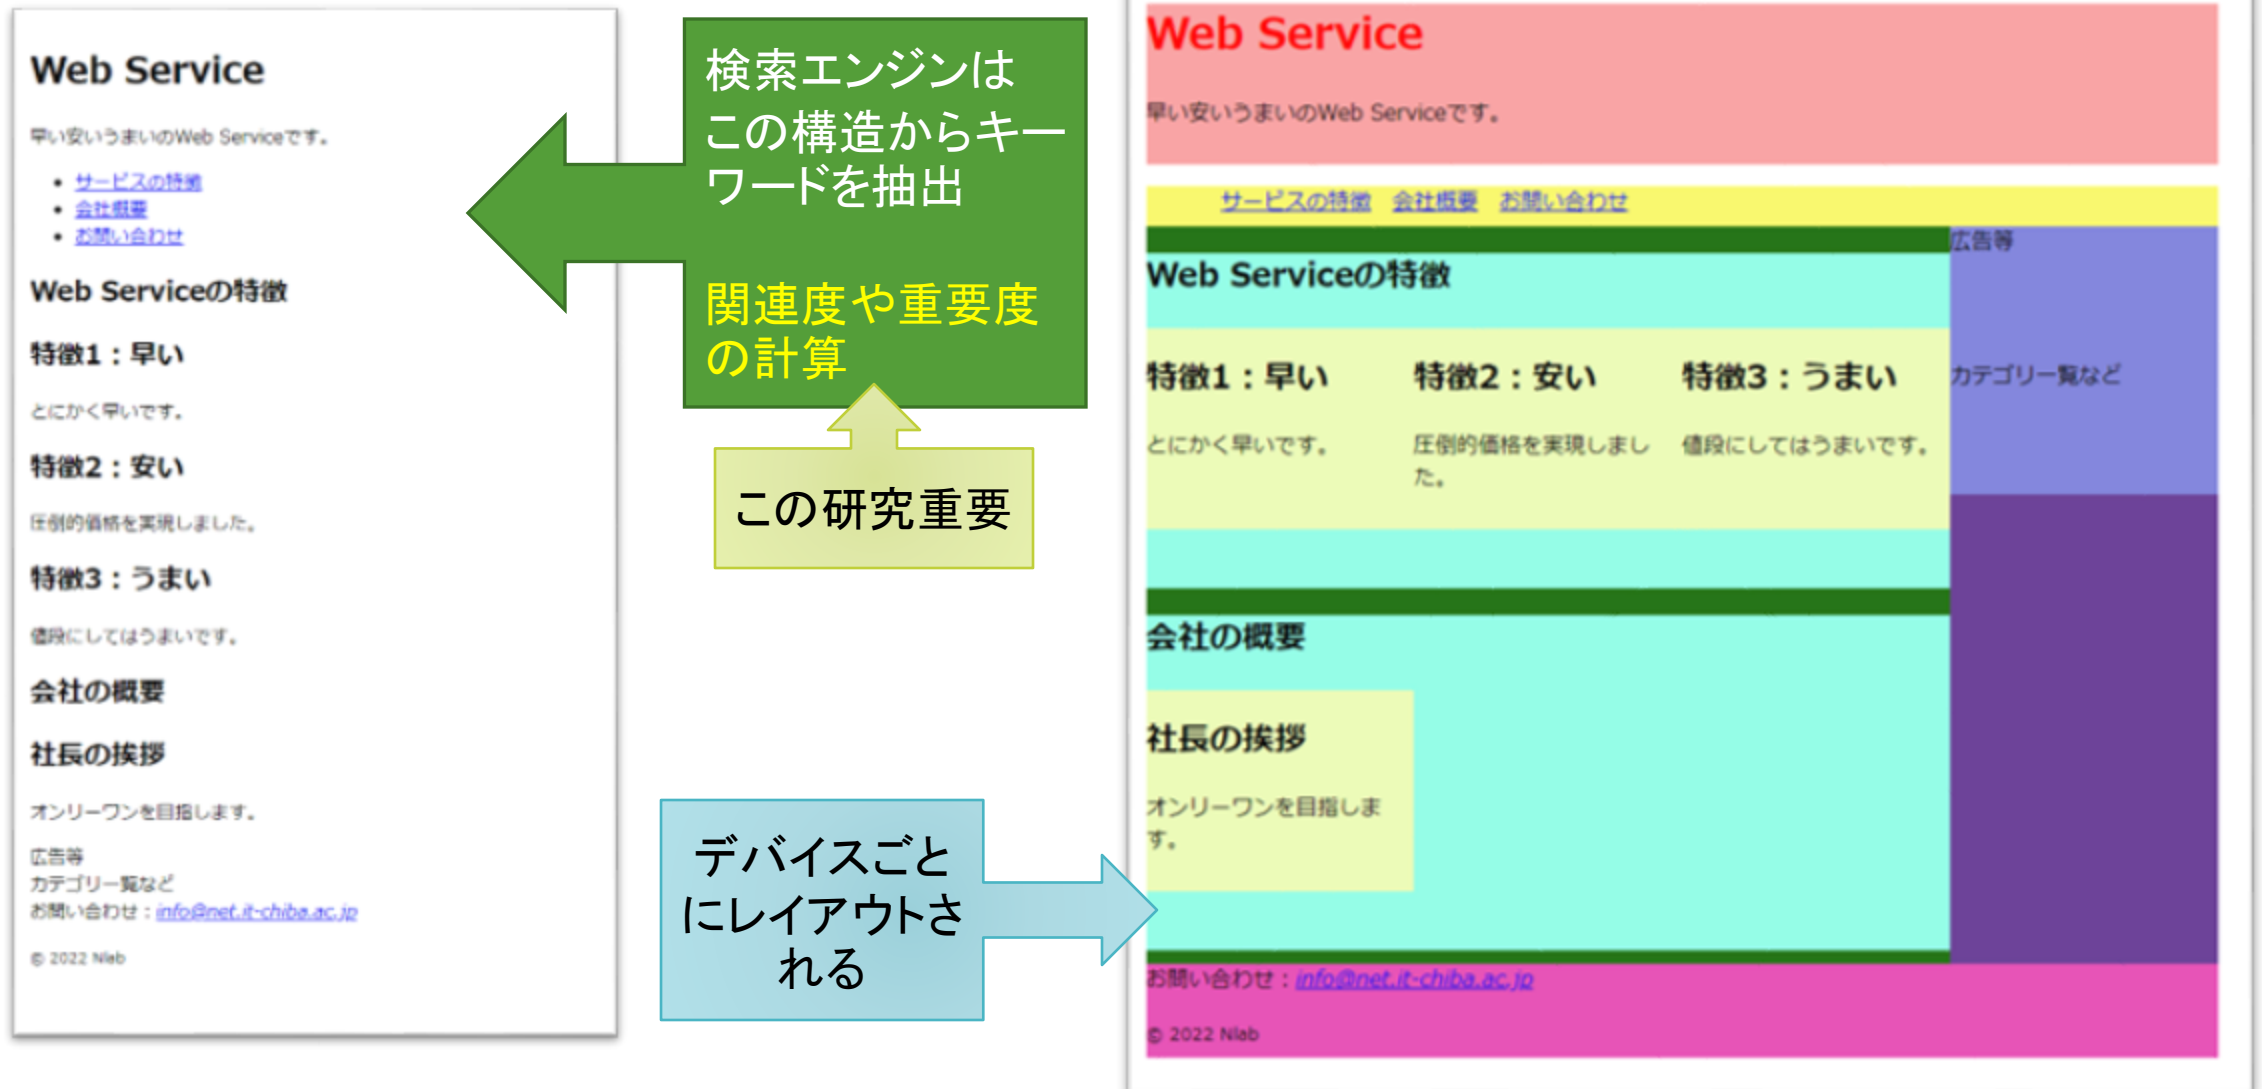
Web Service

早い安いうまいのWeb Serviceです。

- サービスの特徴
- 会社概要
- お問い合わせ

Web Serviceの特徴

特徴1：早い

とにかく早いです。

特徴2：安い

圧倒的価格を実現しました。

特徴3：うまい

値段にしてはうまいです。

会社の概要

社長の挨拶

オンリーワンを目指します。

広告等
カテゴリー一覧など
お問い合わせ：info@net.it-chiba.ac.jp

© 2022 Nlab

検索エンジンはこの構造からキーワードを抽出

関連度や重要度の計算

この研究重要

デバイスごとにレイアウトされる

Web Service

早い安いうまいのWeb Serviceです。

サービスの特徴 会社概要 お問い合わせ

広告等

Web Serviceの特徴

特徴1：早い

とにかく早いです。

特徴2：安い

圧倒的価格を実現しました。

特徴3：うまい

値段にしてはうまいです。

カテゴリー一覧など

会社の概要

社長の挨拶

オンリーワンを目指します。

お問い合わせ：info@net.it-chiba.ac.jp

© 2022 Nlab